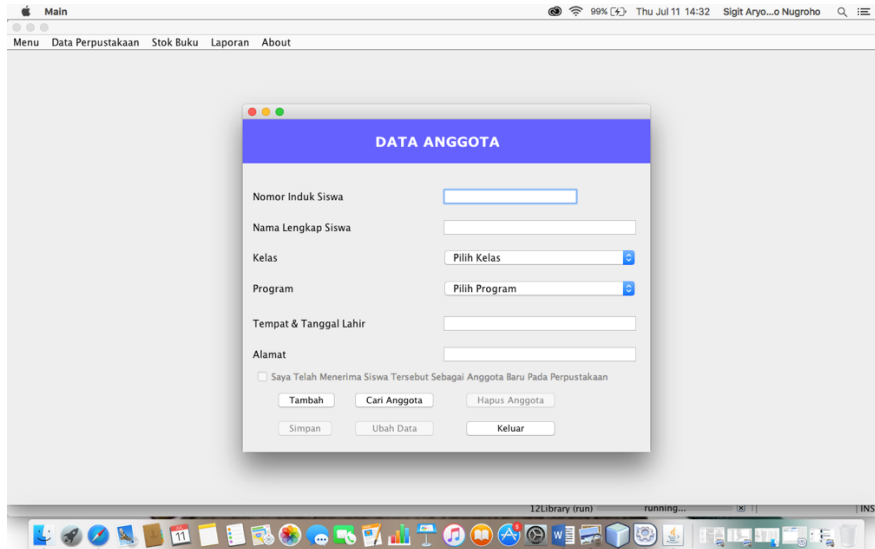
Main

99% Thu Jul 11 14:32 Sigit Aryo...o Nugroho

Menu Data Perpustakaan Stok Buku Laporan About

DATA ANGGOTA

Nomor Induk Siswa

Nama Lengkap Siswa

Kelas

Pilih Kelas

Program

Pilih Program

Tempat & Tanggal Lahir

Alamat

Saya Telah Menerima Siswa Tersebut Sebagai Anggota Baru Pada Perpustakaan

Tambah

Cari Anggota

Hapus Anggota

Simpan

Ubah Data

Keluar

12Library (run)

running...

INS

11